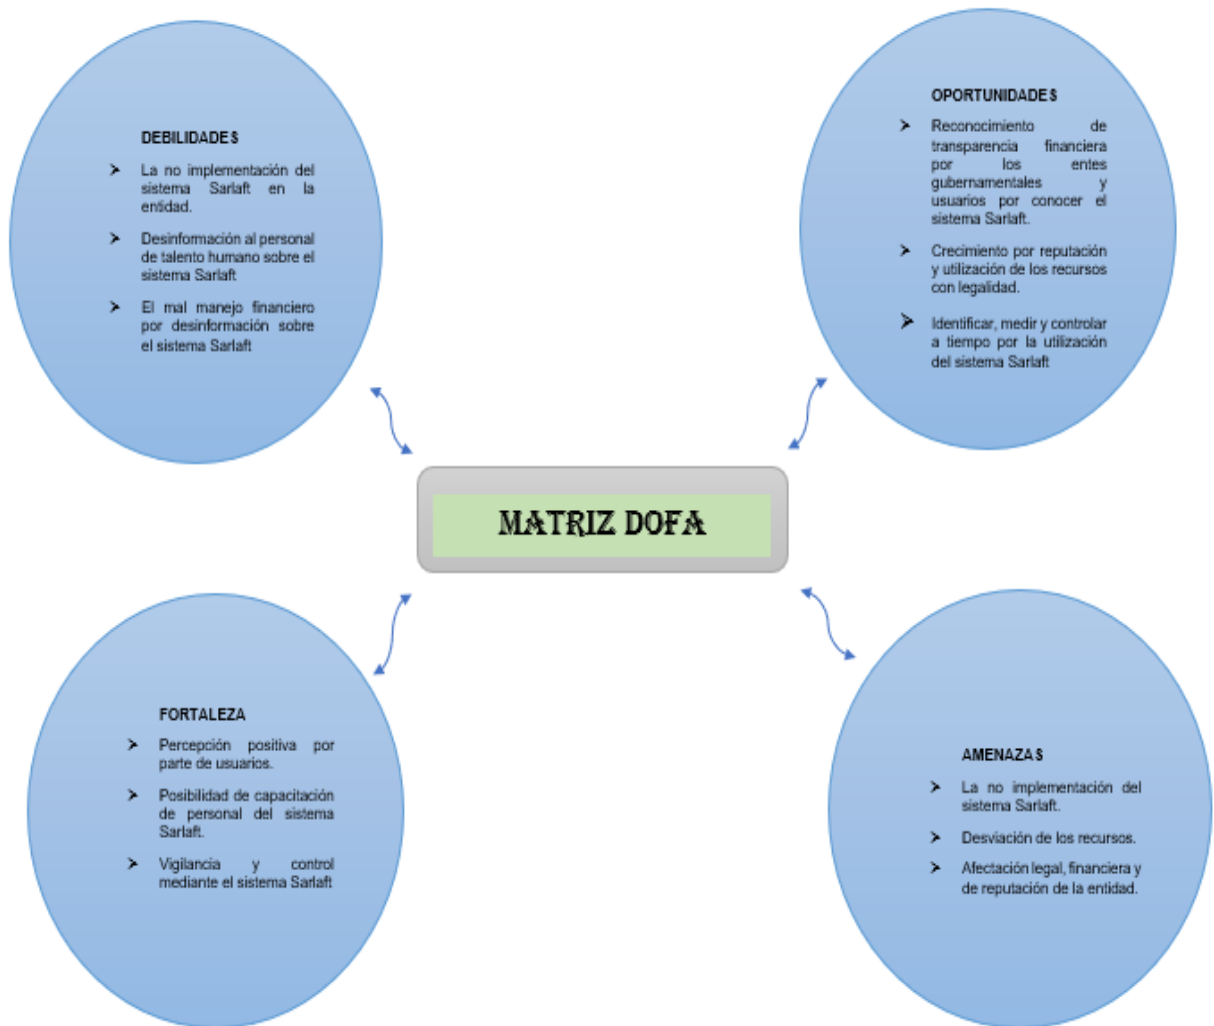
DEBILIDADES

- La no implementación del sistema Sarlaft en la entidad.
- Desinformación al personal de talento humano sobre el sistema Sarlaft
- El mal manejo financiero por desinformación sobre el sistema Sarlaft

OPORTUNIDADES

- Reconocimiento de transparencia financiera por los entes gubernamentales y usuarios por conocer el sistema Sarlaft.
- Crecimiento por reputación y utilización de los recursos con legalidad.
- Identificar, medir y controlar a tiempo por la utilización del sistema Sarlaft

MATRIZ DOFA

FORTALEZA

- Percepción positiva por parte de usuarios.
- Posibilidad de capacitación de personal del sistema Sarlaft.
- Vigilancia y control mediante el sistema Sarlaft

AMENAZAS

- La no implementación del sistema Sarlaft.
- Desviación de los recursos.
- Afectación legal, financiera y de reputación de la entidad.